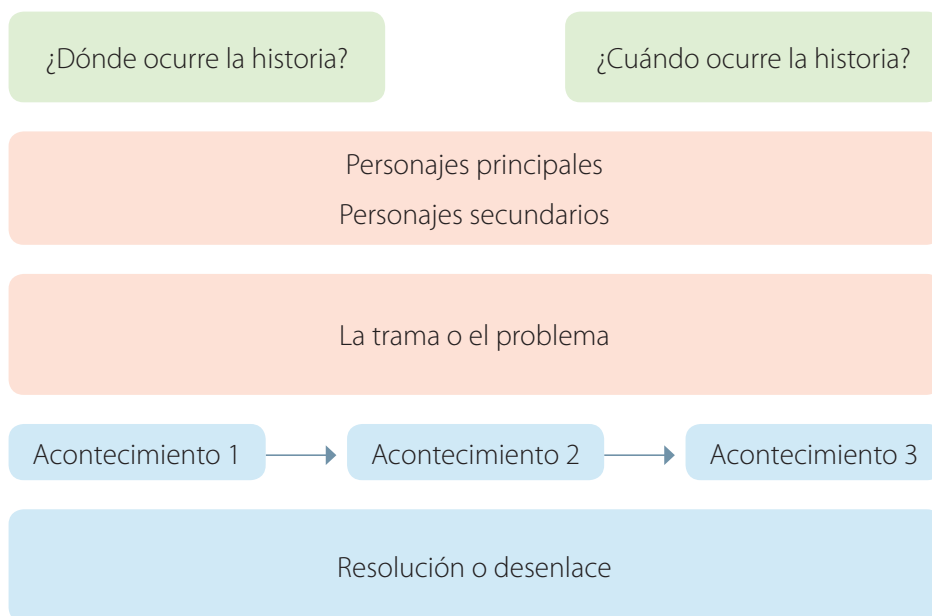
¿Dónde ocurre la historia?

¿Cuándo ocurre la historia?

Personajes principales

Personajes secundarios

La trama o el problema

Acontecimiento 1

Acontecimiento 2

Acontecimiento 3

Resolución o desenlace